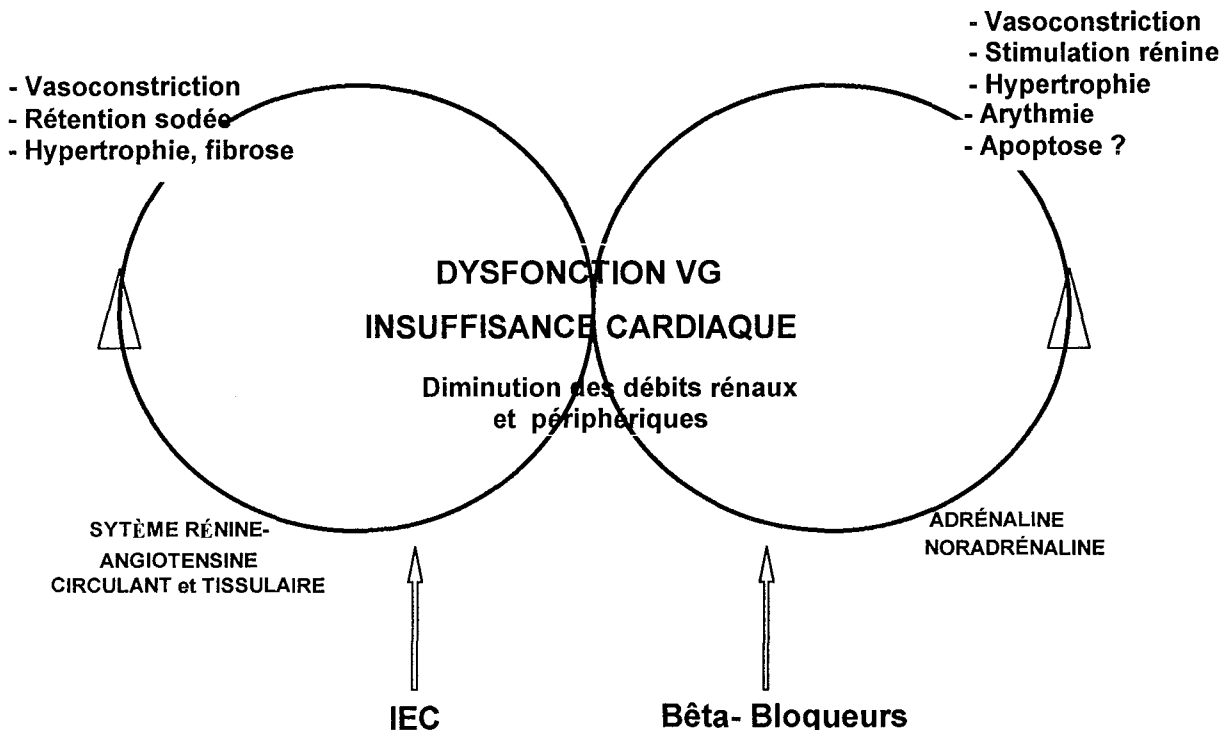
- Vasoconstriction
- Stimulation rénine
- Hypertrophie
- Arythmie
- Apoptose ?

- Vasoconstriction
- Rétention sodée
- Hypertrophie, fibrose

DYSFONCTION VG
INSUFFISANCE CARDIAQUE
Diminution des débits rénaux et périphériques

SYTÈME RÉNINE-ANGIOTENSINE CIRCULANT et TISSULAIRE

ADRÉNALINE NORADRÉNALINE

IEC

Bêta- Bloqueurs